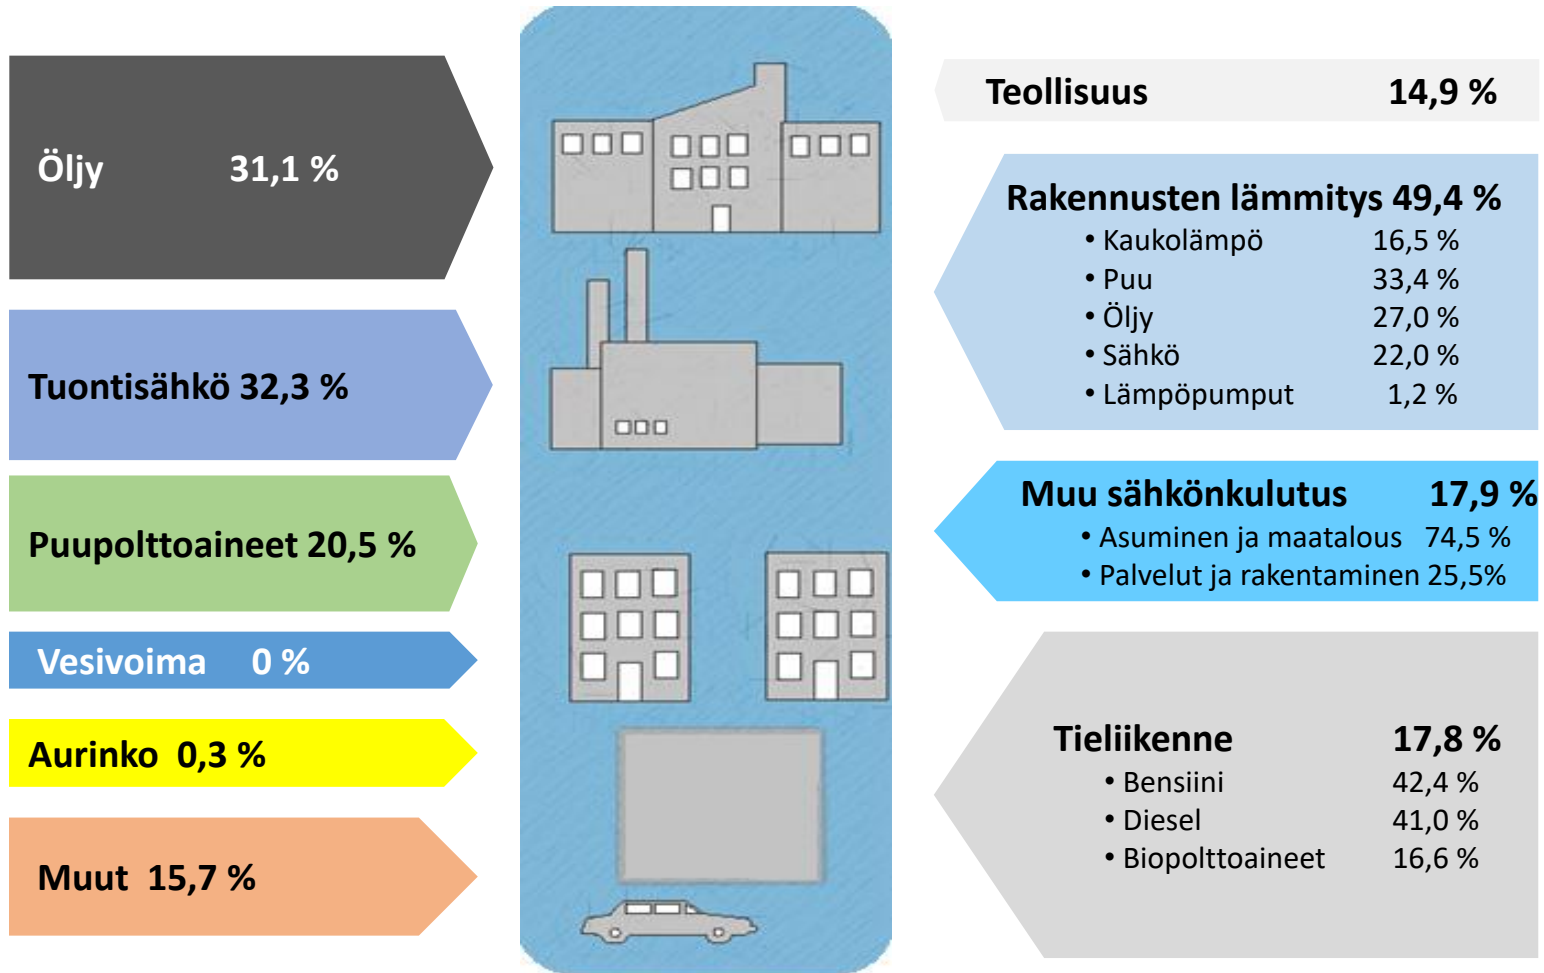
Öljy 31,1 %

Tuontisähkö 32,3 %

Puupolttoaineet 20,5 %

Vesivoima 0 %

Aurinko 0,3 %

Muut 15,7 %

Teollisuus 14,9 %

Rakennusten lämmitys 49,4 %
• Kaukolämpö 16,5 %
• Puu 33,4 %
• Öljy 27,0 %
• Sähkö 22,0 %
• Lämpöpumput 1,2 %

Muu sähkönkulutus 17,9 %
• Asuminen ja maatalous 74,5 %
• Palvelut ja rakentaminen 25,5%

Tieliikenne 17,8 %
• Bensiini 42,4 %
• Diesel 41,0 %
• Biopolttoaineet 16,6 %